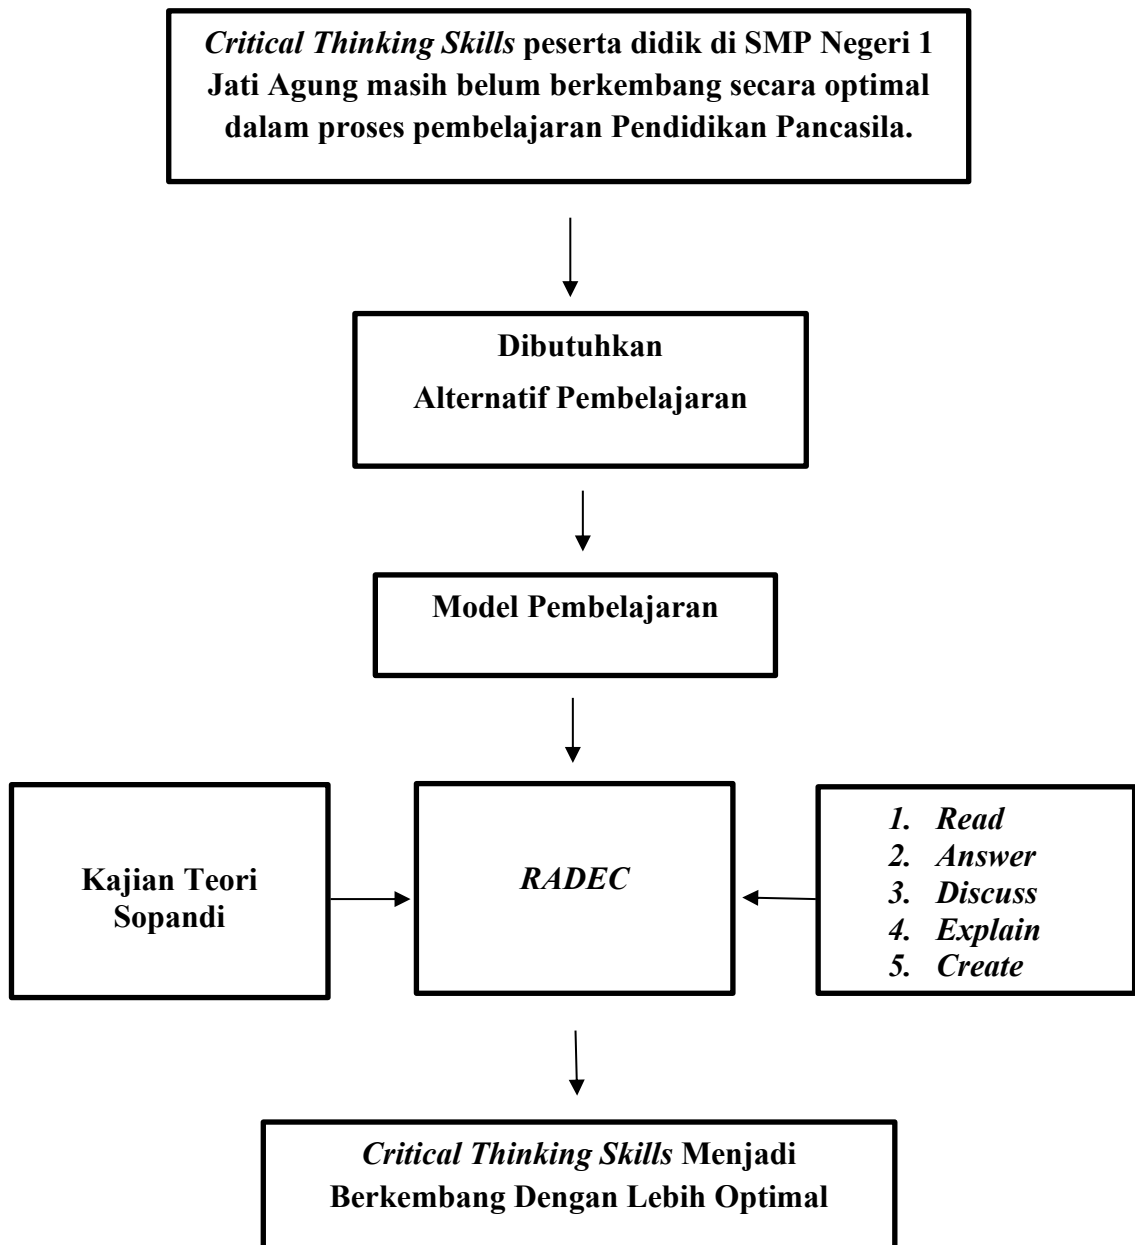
Critical Thinking Skills peserta didik di SMP Negeri 1 Jati Agung masih belum berkembang secara optimal dalam proses pembelajaran Pendidikan Pancasila.

Dibutuhkan
Alternatif Pembelajaran

Model Pembelajaran

Kajian Teori
Sopandi

RADEC

1. Read
2. Answer
3. Discuss
4. Explain
5. Create

Critical Thinking Skills Menjadi Berkembang Dengan Lebih Optimal